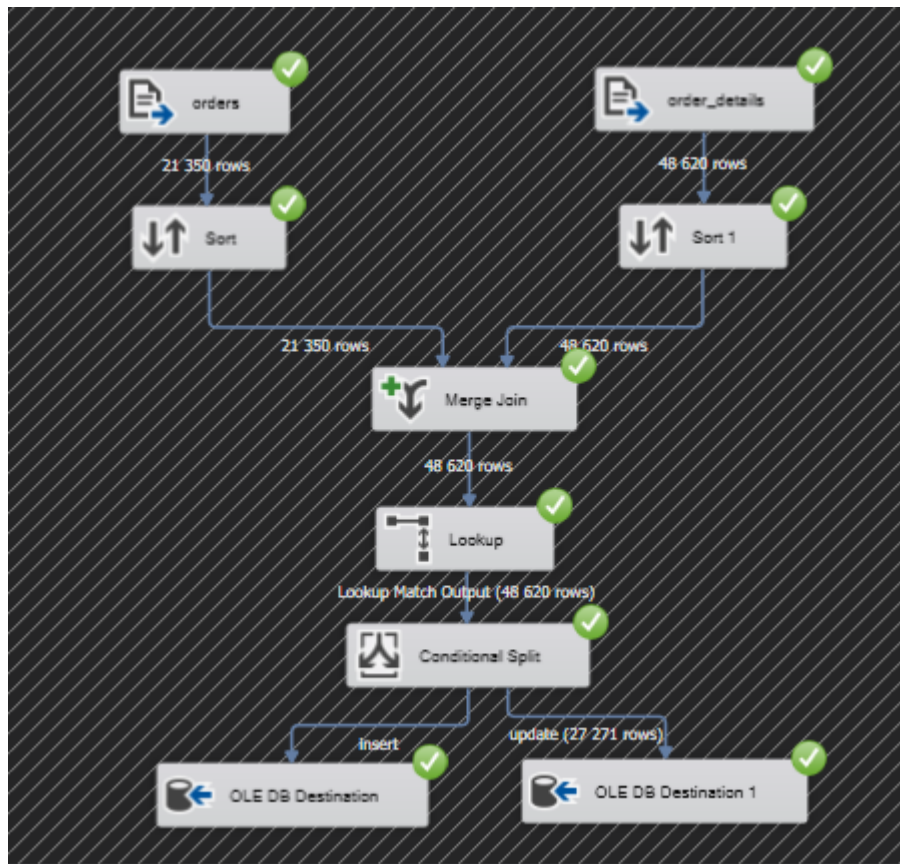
orders

order_details

21 350 rows

48 620 rows

Sort

Sort 1

21 350 rows

48 620 rows

Merge Join

48 620 rows

Lookup

Lookup Match Output (48 620 rows)

Conditional Split

insert

update (27 271 rows)

OLE DB Destination

OLE DB Destination 1